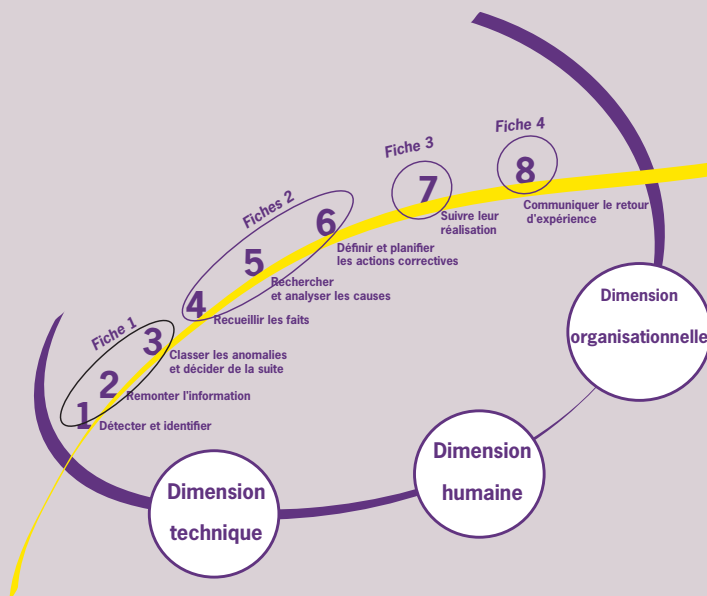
Fiche 4
Fiche 3
Fiches 2
Fiche 1

8
Communiquer le retour d'expérience

7
Suivre leur réalisation

6
Définir et planifier les actions correctives

5
Rechercher et analyser les causes

4
Recueillir les faits

3
Classer les anomalies et décider de la suite

2
Remonter l'information

1
Détecter et identifier

Dimension organisationnelle

Dimension humaine

Dimension technique